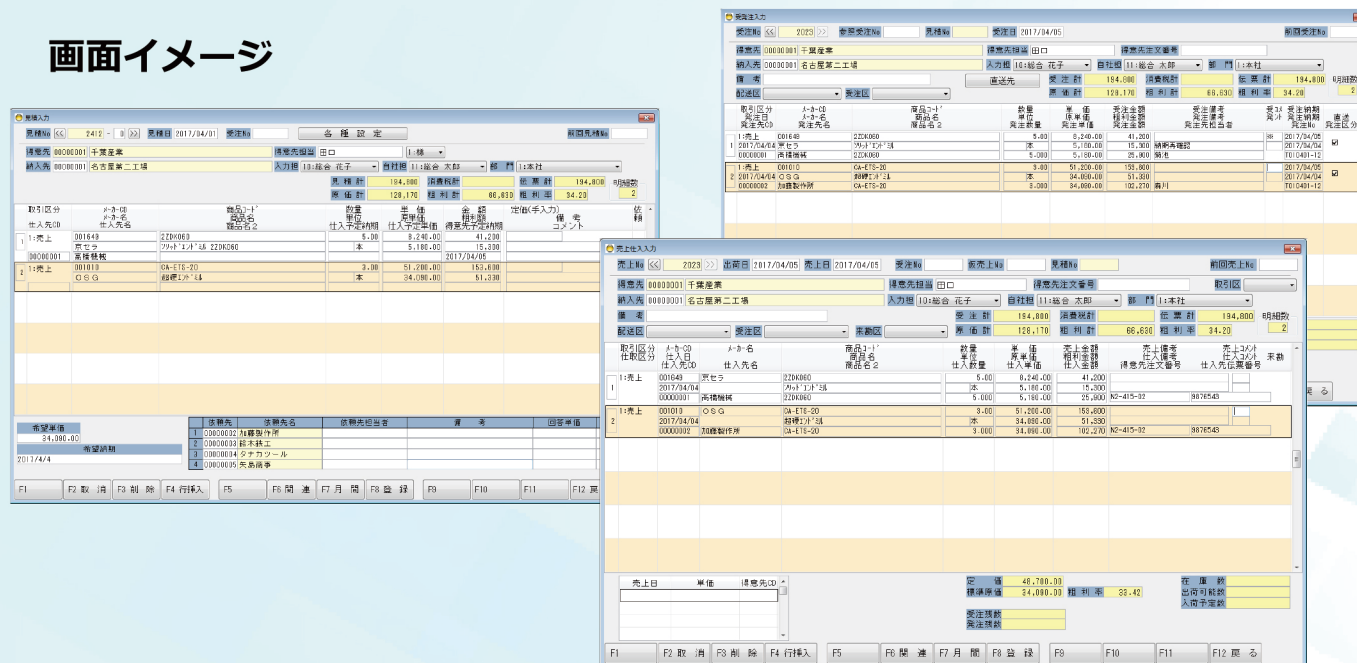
画面イメージ

見積入力

見積No 2412 - 0 見積日 2017/04/01 受注No 各 種 設 定 前回見積No
得意先 00000001 千葉産業 得意先担当 田口 1:様
納入先 00000001 名古屋第二工場 入力担 10:総合 花子 自社担 11:総合 太郎 部 門 1:本社
見 積 計 194,800 消費税計 伝 票 計 194,800 明細数
原 価 計 128,170 粗 利 計 66,630 粗 利 率 34.20 2

| 取引区分 仕入先CD | メーカーCD メーカー名 仕入先名 | 商品コード 商品名 商品名2 | 数量 単位 仕入予定納期 | 単 価 原単価 仕入予定単価 | 金 額 粗利額 得意先予定納期 | 定価(手入力) 備 考 コメント | 依頼 |
|---|---|---|---|---|---|---|---|
| 1 1:売上 | 001649 京セラ | 2ZDK060 ソリッドエンドミル 2ZDK060 | 5.00 本 | 8,240.00 5,180.00 | 41,200 15,300 | | |
| 00000001 | 高橋機械 | | | | 2017/04/05 | | |
| 2 1:売上 | 001010 OSG | CA-ETS-20 超硬エンドミル | 3.00 本 | 51,200.00 34,090.00 | 153,600 51,330 | | |

希望単価 34,090.00
希望納期 2017/4/4

| | 依頼先 | 依頼先名 | 依頼先担当者 | 備 考 | 回答単価 |
|---|---|---|---|---|---|
| 1 | 00000002 | 加藤製作所 | | | |
| 2 | 00000003 | 鈴木鉄工 | | | |
| 3 | 00000004 | タナカツール | | | |
| 4 | 00000005 | 矢島商事 | | | |

F1 F2 取 消 F3 削 除 F4 行挿入 F5 F6 関 連 F7 月 間 F8 登 録 F9 F10 F11 F12 戻

受注入力

受注No 2023 仮受注No 見積No 受注日 2017/04/05 前回受注No
得意先 00000001 千葉産業 得意先担当 田口 得意先注文番号
納入先 00000001 名古屋第二工場 入力担 10:総合 花子 自社担 11:総合 太郎 部 門 1:本社
備 考 直送先 受 注 計 194,800 消費税計 伝 票 計 194,800 明細数
配送区 受注区 原 価 計 128,170 粗 利 計 66,630 粗 利 率 34.20 2

| 取引区分 発注日 発注先CD | メーカーCD メーカー名 発注先名 | 商品コード 商品名 商品名2 | 数量 単位 発注数量 | 単 価 原単価 発注単価 | 受注金額 粗利金額 発注金額 | 受注備考 発注備考 発注先担当者 | 受注 発注 | 受注納期 発注納期 発注No | 直送 発注区分 |
|---|---|---|---|---|---|---|---|---|---|
| 1 1:売上 2017/04/04 00000001 | 001649 京セラ 高橋機械 | 2ZDK060 ソリッドエンドミル 2ZDK060 | 5.00 本 5.000 | 8,240.00 5,100.00 5,180.00 | 41,200 15,300 25,900 | 納期再確認 菊池 | ※ | 2017/04/05 2017/04/04 T01401-12 | ☑ |
| 2 1:売上 2017/04/04 00000002 | 001010 OSG 加藤製作所 | CA-ETS-20 超硬エンドミル CA-ETS-20 | 3.00 本 3.000 | 51,200.00 34,090.00 34,090.00 | 153,600 51,330 102,270 | 清川 | | 2017/04/05 2017/04/04 T01401-12 | ☑ |

売上仕入入力

売上No 2023 出荷日 2017/04/05 売上日 2017/04/05 受注No 仮売上No 見積No 前回売上No
得意先 00000001 千葉産業 得意先担当 田口 得意先注文番号 取引区
納入先 00000001 名古屋第二工場 入力担 10:総合 花子 自社担 11:総合 太郎 部 門 1:本社
備 考 受 注 計 194,800 消費税計 伝 票 計 194,800 明細数
配送区 受注区 末数区 原 価 計 128,170 粗 利 計 66,630 粗 利 率 34.20 2

| 取引区分 仕取区分 | メーカーCD 仕入日 仕入先CD | メーカー名 仕入先名 | 商品コード 商品名 商品名2 | 数量 単位 仕入数量 | 単 価 原単価 仕入単価 | 売上金額 粗利金額 仕入金額 | 売上備考 仕入備考 得意先注文番号 | 売上コメント 仕入コメント 仕入先伝票番号 | 末数 |
|---|---|---|---|---|---|---|---|---|---|
| 1 1:売上 | 001649 2017/04/04 00000001 | 京セラ 高橋機械 | 2ZDK060 ソリッドエンドミル 2ZDK060 | 5.00 本 5.000 | 8,240.00 5,180.00 5,180.00 | 41,200 15,300 25,900 | N2-415-32 | 9876543 | |
| 2 1:売上 | 001010 2017/04/04 00000002 | OSG 加藤製作所 | CA-ETS-20 超硬エンドミル CA-ETS-20 | 3.00 本 3.000 | 51,200.00 34,090.00 34,090.00 | 153,600 51,330 102,270 | N2-415-32 | 9876543 | |

| 売上日 | 単価 | 得意先CD |
|---|---|---|

定 価 46,700.00
標準原価 34,090.00 粗 利 率 33.42
受注残数
発注残数
在 庫 数
出荷可能数
入荷予定数

F1 F2 取 消 F3 削 除 F4 行挿入 F5 F6 関 連 F7 月 間 F8 登 録 F9 F10 F11 F12 戻 る